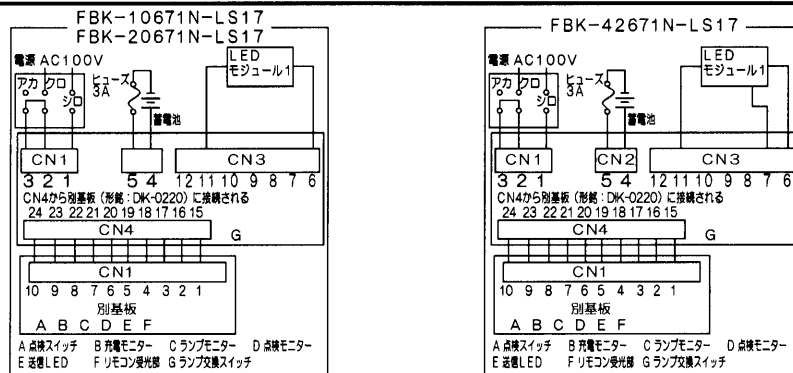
FBK-10671N-LS17
FBK-20671N-LS17

電源 AC100V
アカ クロ シロ
ヒューズ 3A
蓄電池
LED モジュール1
CN1
CN3
3 2 1
5 4
12 11 10 9 8 7 6
CN4から別基板（形略：DK-0220）に接続される
24 23 22 21 20 19 18 17 16 15
CN4
G
CN1
10 9 8 7 6 5 4 3 2 1
別基板
A B C D E F
A 点検スイッチ B 充電モニター C ランプモニター D 点検モニター
E 送信LED F リモコン受光部 G ランプ交換スイッチ

FBK-42671N-LS17

電源 AC100V
アカ クロ シロ
ヒューズ 3A
蓄電池
LED モジュール1
CN1
CN2
CN3
3 2 1
5 4
12 11 10 9 8 7 6
CN4から別基板（形略：DK-0220）に接続される
24 23 22 21 20 19 18 17 16 15
CN4
G
CN1
10 9 8 7 6 5 4 3 2 1
別基板
A B C D E F
A 点検スイッチ B 充電モニター C ランプモニター D 点検モニター
E 送信LED F リモコン受光部 G ランプ交換スイッチ